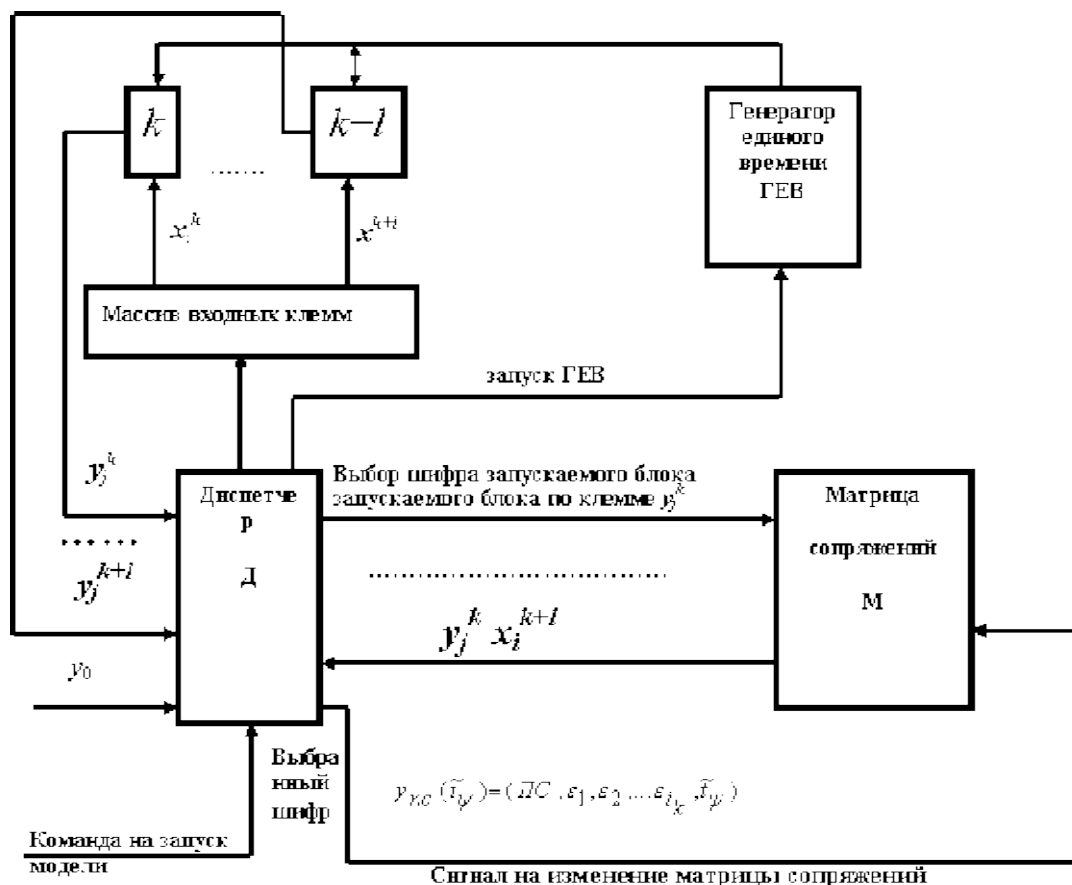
$k$

$k-l$

.......

Генерагор единого времени ГЕВ

$x_i^k$

$x^{k+l}$

Массив входных клемм

запуск ГЕВ

$y_j^k$

Диспетче р

Д

Выбор шифра запускаемого блока запускаемого блока по клемме $y_j^k$

Матрица сопряжений

М

.......

$y_j^{k+l}$

..............................................

$y_j^k\ x_i^{k+l}$

$y_0$

Выбра нный шифр

$y_{ГС}(T_{ly}) = (ПС, \varepsilon_1, \varepsilon_2 \ldots \varepsilon_{l_k}, T_{ly})$

Команда на запуск модели

Сигнал на изменение матрицы сопряжений